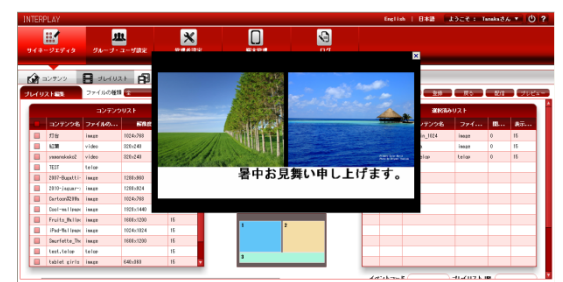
INTERPLAY

English | 日本語 ようこそ：Tanakaさん

サイネージエディタ
グループ・ユーザ設定
環境設定
端末管理
ログ

コンテンツ
プレイリスト

プレイリスト編集
ファイルの種類

コンテンツリスト

| | コンテンツ名 | ファイルの... | 解像度 | |
|---|---|---|---|---|
| | 打合 | image | 1024x768 | |
| | 記憶 | video | 320x240 | |
| | yamanakoko2 | video | 320x240 | |
| | TEST | telop | | |
| | 2007-Bugatti | image | 1280x960 | |
| | 2010-Jaguar- | image | 1280x960 | |
| | Cartoon2QR | image | 1024x768 | |
| | Cool-wallpap | image | 1920x1440 | |
| | Fruits_Walllp | image | 1600x1200 | 15 |
| | iPad-Wallpap | image | 1024x1024 | 15 |
| | Smurfette_Th | image | 1600x1200 | 15 |
| | test_telop | telop | | 15 |
| | tablet girls | image | 640x480 | 15 |

暑中お見舞い申し上げます。

選択済みリスト

| | コンテンツ名 | ファイ... | 開... | 表示... |
|---|---|---|---|---|
| | n_1024 | image | 0 | 15 |
| | | image | 0 | 15 |
| | | telop | 0 | 15 |

登録
戻る
配信
プレビュー